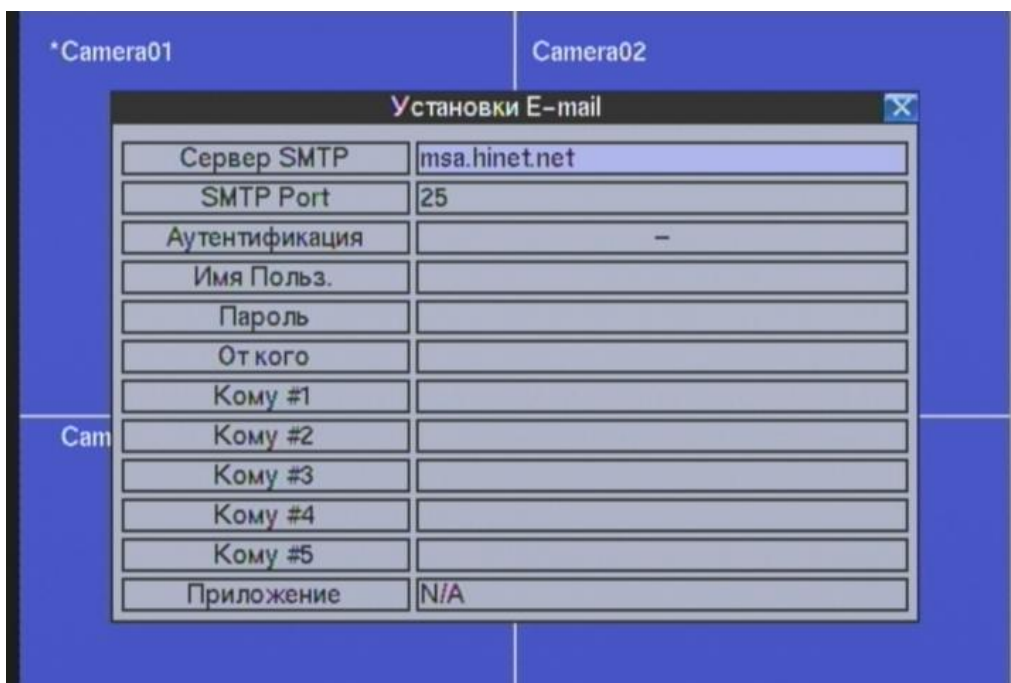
*Camera01

Camera02

Установки E-mail

| Сервер SMTP | msa.hinet.net |
|---|---|
| SMTP Port | 25 |
| Аутентификация | – |
| Имя Польз. | |
| Пароль | |
| От кого | |
| Кому #1 | |
| Кому #2 | |
| Кому #3 | |
| Кому #4 | |
| Кому #5 | |
| Приложение | N/A |

Cam